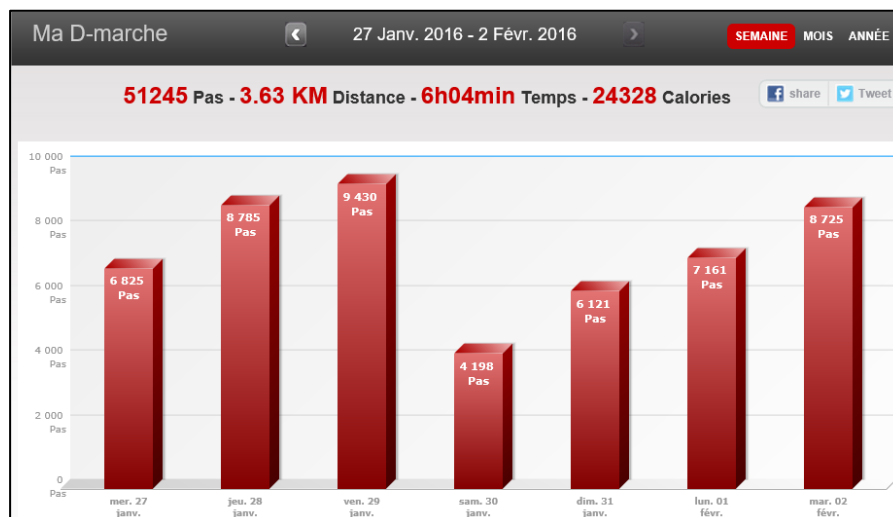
Ma D-marche

27 Janv. 2016 - 2 Févr. 2016

SEMAINE MOIS ANNÉE

51245 Pas - 3.63 KM Distance - 6h04min Temps - 24328 Calories

share Tweet

10 000 Pas
8 000 Pas
6 000 Pas
4 000 Pas
2 000 Pas
0 Pas

6 825 Pas
8 785 Pas
9 430 Pas
4 198 Pas
6 121 Pas
7 161 Pas
8 725 Pas

mer. 27 janv.
jeu. 28 janv.
ven. 29 janv.
sam. 30 janv.
dim. 31 janv.
lun. 01 févr.
mar. 02 févr.